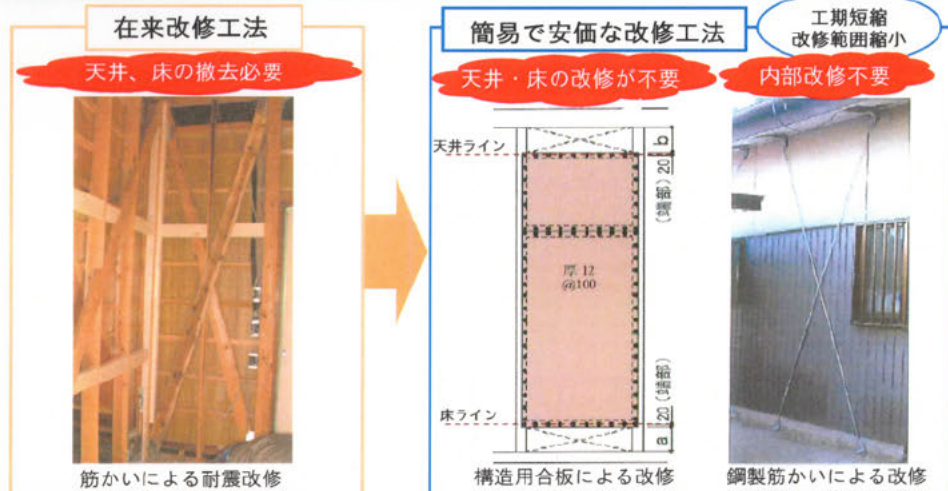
在来改修工法

天井、床の撤去必要

筋かいによる耐震改修

簡易で安価な改修工法

工期短縮
改修範囲縮小

天井・床の改修が不要

天井ライン

床ライン

20 (補強) b

厚 12
@100

a 20 (補強)

構造用合板による改修

内部改修不要

鋼製筋かいによる改修